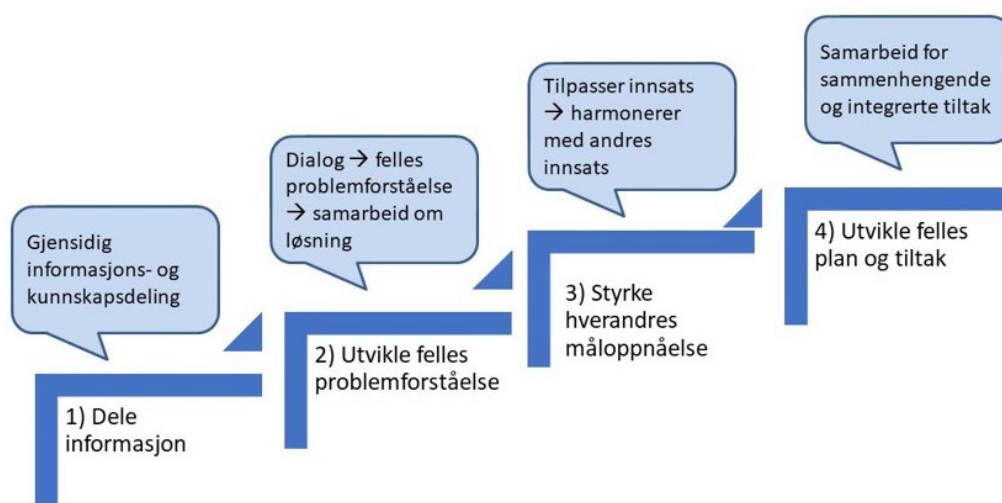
Gjensidig informasjons- og kunnskapsdeling

1) Dele informasjon

Dialog → felles problemforståelse → samarbeid om løsning

2) Utvikle felles problemforståelse

Tilpasser innsats → harmonerer med andres innsats

3) Styrke hverandres måloppnåelse

Samarbeid for sammenhengende og integrerte tiltak

4) Utvikle felles plan og tiltak